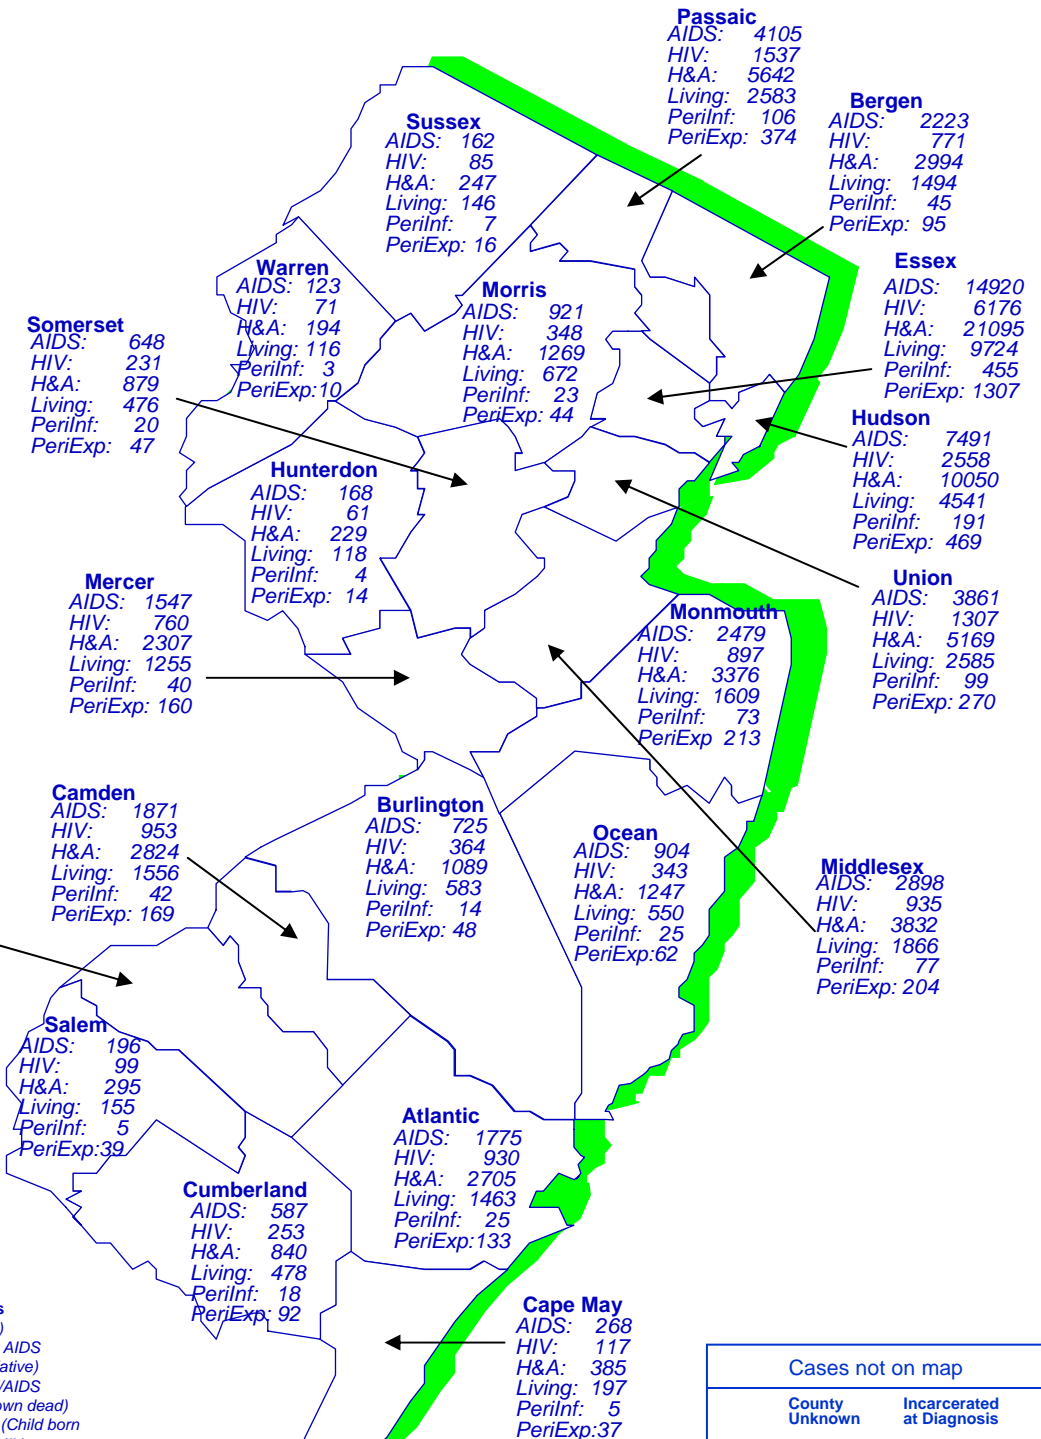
Passaic
AIDS: 4105
HIV: 1537
H&A: 5642
Living: 2583
PeriInf: 106
PeriExp: 374

Bergen
AIDS: 2223
HIV: 771
H&A: 2994
Living: 1494
PeriInf: 45
PeriExp: 95

Sussex
AIDS: 162
HIV: 85
H&A: 247
Living: 146
PeriInf: 7
PeriExp: 16

Warren
AIDS: 123
HIV: 71
H&A: 194
Living: 116
PeriInf: 3
PeriExp: 10

Morris
AIDS: 921
HIV: 348
H&A: 1269
Living: 672
PeriInf: 23
PeriExp: 44

Essex
AIDS: 14920
HIV: 6176
H&A: 21095
Living: 9724
PeriInf: 455
PeriExp: 1307

Somerset
AIDS: 648
HIV: 231
H&A: 879
Living: 476
PeriInf: 20
PeriExp: 47

Hudson
AIDS: 7491
HIV: 2558
H&A: 10050
Living: 4541
PeriInf: 191
PeriExp: 469

Hunterdon
AIDS: 168
HIV: 61
H&A: 229
Living: 118
PeriInf: 4
PeriExp: 14

Mercer
AIDS: 1547
HIV: 760
H&A: 2307
Living: 1255
PeriInf: 40
PeriExp: 160

Union
AIDS: 3861
HIV: 1307
H&A: 5169
Living: 2585
PeriInf: 99
PeriExp: 270

Monmouth
AIDS: 2479
HIV: 897
H&A: 3376
Living: 1609
PeriInf: 73
PeriExp 213

Camden
AIDS: 1871
HIV: 953
H&A: 2824
Living: 1556
PeriInf: 42
PeriExp: 169

Burlington
AIDS: 725
HIV: 364
H&A: 1089
Living: 583
PeriInf: 14
PeriExp: 48

Ocean
AIDS: 904
HIV: 343
H&A: 1247
Living: 550
PeriInf: 25
PeriExp:62

Middlesex
AIDS: 2898
HIV: 935
H&A: 3832
Living: 1866
PeriInf: 77
PeriExp: 204

Salem
AIDS: 196
HIV: 99
H&A: 295
Living: 155
PeriInf: 5
PeriExp:39

Atlantic
AIDS: 1775
HIV: 930
H&A: 2705
Living: 1463
PeriInf: 25
PeriExp:133

Cumberland
AIDS: 587
HIV: 253
H&A: 840
Living: 478
PeriInf: 18
PeriExp: 92

Cape May
AIDS: 268
HIV: 117
H&A: 385
Living: 197
PeriInf: 5
PeriExp:37

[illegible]s
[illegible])
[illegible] AIDS
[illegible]ative)
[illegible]/AIDS
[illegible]own dead)
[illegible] (Child born

Cases not on map
County Unknown
Incarcerated at Diagnosis